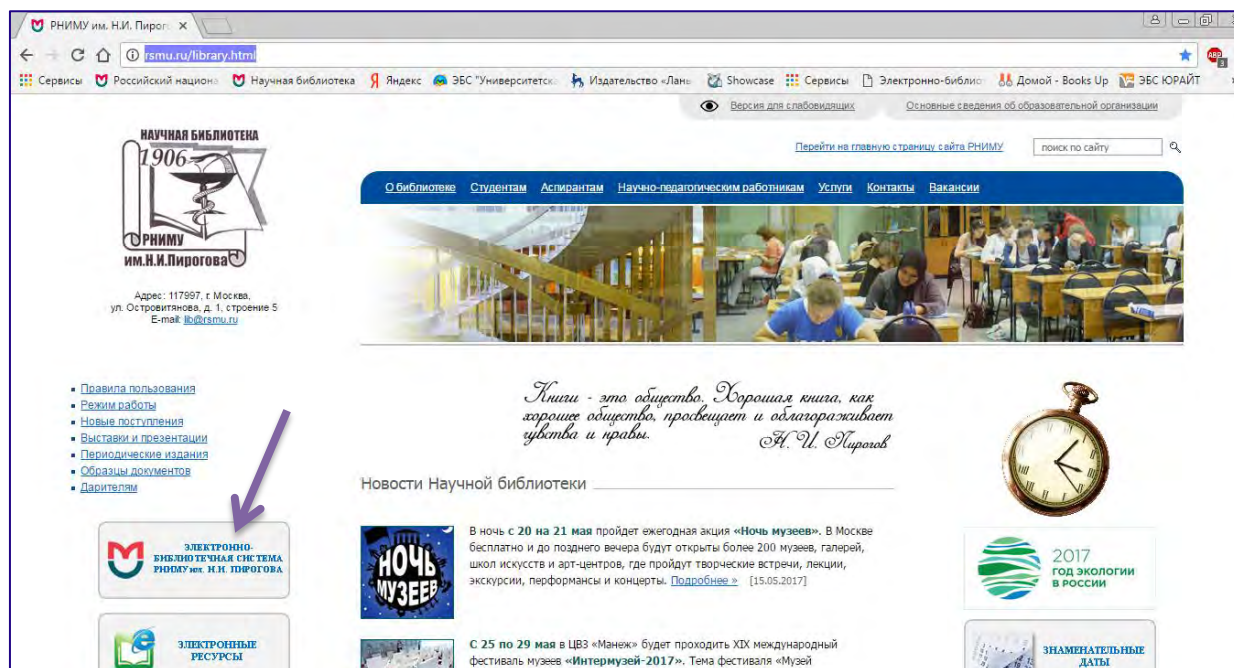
РНИМУ им. Н.И. Пирого ×

rsmu.ru/library.html

Сервисы Российский национа Научная библиотека Яндекс ЭБС "Университетск Издательство «Лань Showcase Сервисы Электронно-библио Домой - Books Up ЭБС ЮРАЙТ

Версия для слабовидящих Основные сведения об образовательной организации

НАУЧНАЯ БИБЛИОТЕКА 1906 РНИМУ им.Н.И.Пирогова

Адрес: 117997, г. Москва, ул. Островитянова, д. 1, строение 5 E-mail: lib@rsmu.ru

Перейти на главную страницу сайта РНИМУ поиск по сайту

О библиотеке Студентам Аспирантам Научно-педагогическим работникам Услуги Контакты Вакансии

- Правила пользования
- Режим работы
- Новые поступления
- Выставки и презентации
- Периодические издания
- Образцы документов
- Дарителям

Книги - это общество. Хорошая книга, как хорошее общество, просвещает и облагораживает чувства и нравы. Н. И. Пирогов

Новости Научной библиотеки

ЭЛЕКТРОННО-БИБЛИОТЕЧНАЯ СИСТЕМА РНИМУ им. Н.И. ПИРОГОВА

НОЧЬ МУЗЕЕВ

В ночь с 20 на 21 мая пройдет ежегодная акция «Ночь музеев». В Москве бесплатно и до позднего вечера будут открыты более 200 музеев, галерей, школ искусств и арт-центров, где пройдут творческие встречи, лекции, экскурсии, перформансы и концерты. Подробнее » [15.05.2017]

2017 ГОД ЭКОЛОГИИ В РОССИИ

ЭЛЕКТРОННЫЕ РЕСУРСЫ

С 25 по 29 мая в ЦВЗ «Манеж» будет проходить XIX международный фестиваль музеев «Интермузей-2017». Тема фестиваля «Музей

ЗНАМЕНАТЕЛЬНЫЕ ДАТЫ